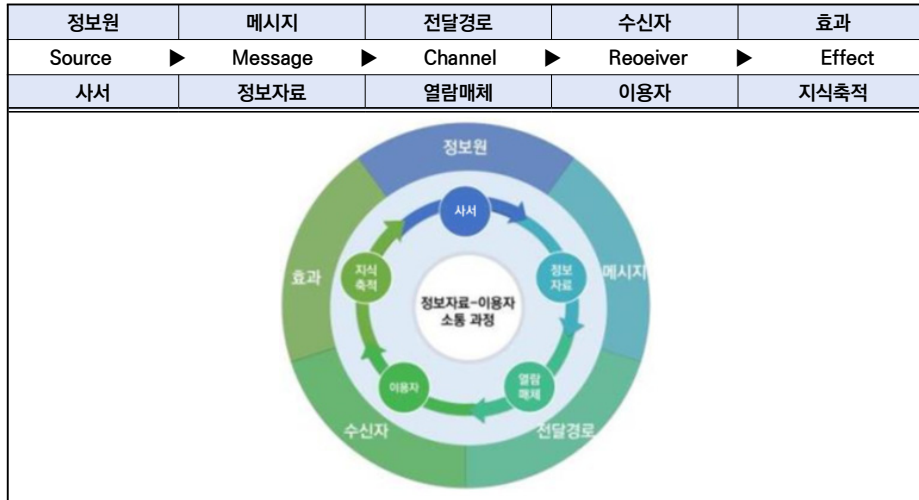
| 정보원 | 메시지 | 전달경로 | 수신자 | 효과 |
|---|---|---|---|---|
| Source ▶ | Message ▶ | Channel ▶ | Reoeiver ▶ | Effect |
| 사서 | 정보자료 | 열람매체 | 이용자 | 지식축적 |

정보원
사서
정보 자료
메시지
열람 매체
전달경로
이용자
수신자
지식 축적
효과
정보자료-이용자 소통 과정